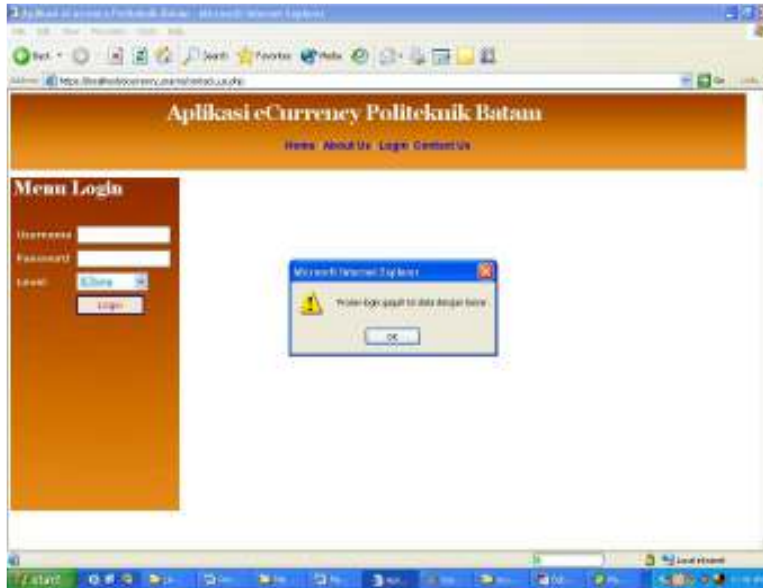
Aplikasi eCurrency Politeknik Batam - Microsoft Internet Explorer

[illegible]

Back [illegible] Search Favorites Media

Address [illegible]

Aplikasi eCurrency Politeknik Batam

Home About Us Login Contact Us

Menu Login

Username

Password

Level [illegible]

Login

Microsoft Internet Explorer

Proses login gagal! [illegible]

OK

Local intranet

start